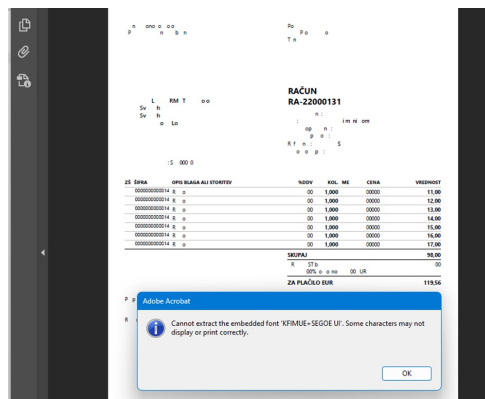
p n ono o oo n b n

Po Po o T n

RAČUN
RA-22000131

L RM T oo
Sv h
Sv h
o Lo

n :
: i m ni om
op n :
p o :
R f n : S
o o p :

:S 000 0

| ZŠ | ŠIFRA | OPIS BLAGA ALI STORITEV | %DDV | KOL. | ME | CENA | VREDNOST |
|---|---|---|---|---|---|---|---|
| | 000000000014 | R o | 00 | 1,000 | | 00000 | 11,00 |
| | 000000000014 | R o | 00 | 1,000 | | 00000 | 12,00 |
| | 000000000014 | R o | 00 | 1,000 | | 00000 | 13,00 |
| | 000000000014 | R o | 00 | 1,000 | | 00000 | 14,00 |
| | 000000000014 | R o | 00 | 1,000 | | 00000 | 15,00 |
| | 000000000014 | R o | 00 | 1,000 | | 00000 | 16,00 |
| | 000000000014 | R o | 00 | 1,000 | | 00000 | 17,00 |

SKUPAJ 98,00
R ST b 00
00% o o no 00 UR
ZA PLAČILO EUR 119,56

P p
R

Adobe Acrobat
Cannot extract the embedded font 'KFIMUE+SEGOE UI'. Some characters may not display or print correctly.
OK